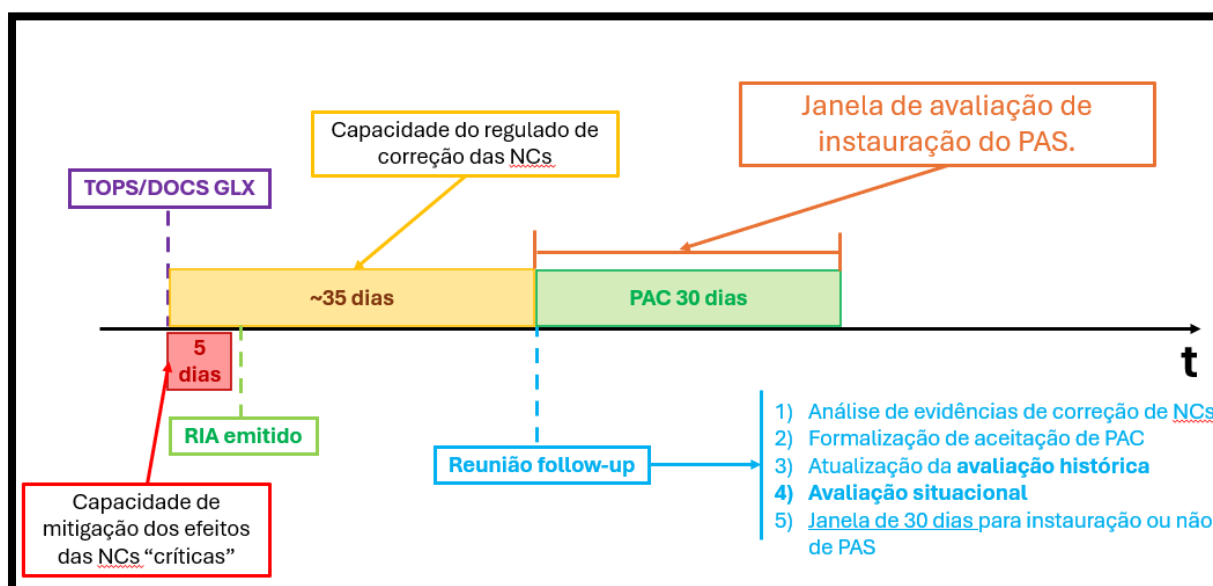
Capacidade do regulado de correção das NCs

Janela de avaliação de instauração do PAS.

TOPS/DOCS GLX

~35 dias

PAC 30 dias

t

5 dias

RIA emitido

Reunião follow-up

1) Análise de evidências de correção de NCs
2) Formalização de aceitação de PAC
3) Atualização da **avaliação histórica**
4) **Avaliação situacional**
5) Janela de 30 dias para instauração ou não de PAS

Capacidade de mitigação dos efeitos das NCs "críticas"